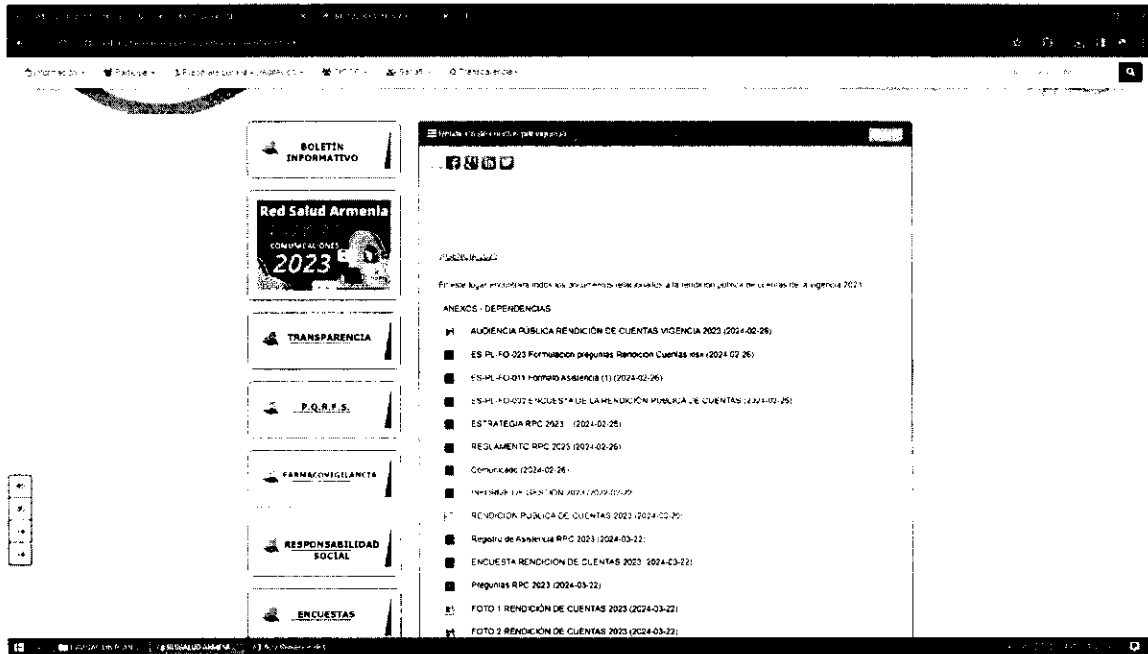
BOLETÍN INFORMATIVO

Red Salud Armenia

COMUNICACIONES

2023

TRANSPARENCIA

P.Q.R.F.S.

FARMACOVIGILANCIA

RESPONSABILIDAD SOCIAL

ENCUESTAS

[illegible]

En este lugar encontrará todos los documentos relacionados a la rendición pública de cuentas de la vigencia 2023

ANEXOS - DEPENDENCIAS

AUDIENCIA PÚBLICA RENDICIÓN DE CUENTAS VIGENCIA 2023 (2024-02-26)

ES-PL-FO-023 Formulacion preguntas Rendicion Cuentas xlsx (2024-02-26)

ES-PL-FO-011 Formato Asistencia (1) (2024-02-26)

ES-PL-FO-007 ENCUESTA DE LA RENDICIÓN PUBLICA DE CUENTAS (2024-02-26)

ESTRATEGIA RPC 2023 (2024-02-26)

REGLAMENTO RPC 2023 (2024-02-26)

Comunicado (2024-02-26)

INFORME DE GESTIÓN 2023 (2024-03-22)

RENDICIÓN PÚBLICA DE CUENTAS 2023 (2024-03-22)

Registro de Asistencia RPC 2023 (2024-03-22)

ENCUESTA RENDICIÓN DE CUENTAS 2023 (2024-03-22)

Preguntas RPC 2023 (2024-03-22)

FOTO 1 RENDICIÓN DE CUENTAS 2023 (2024-03-22)

FOTO 2 RENDICIÓN DE CUENTAS 2023 (2024-03-22)